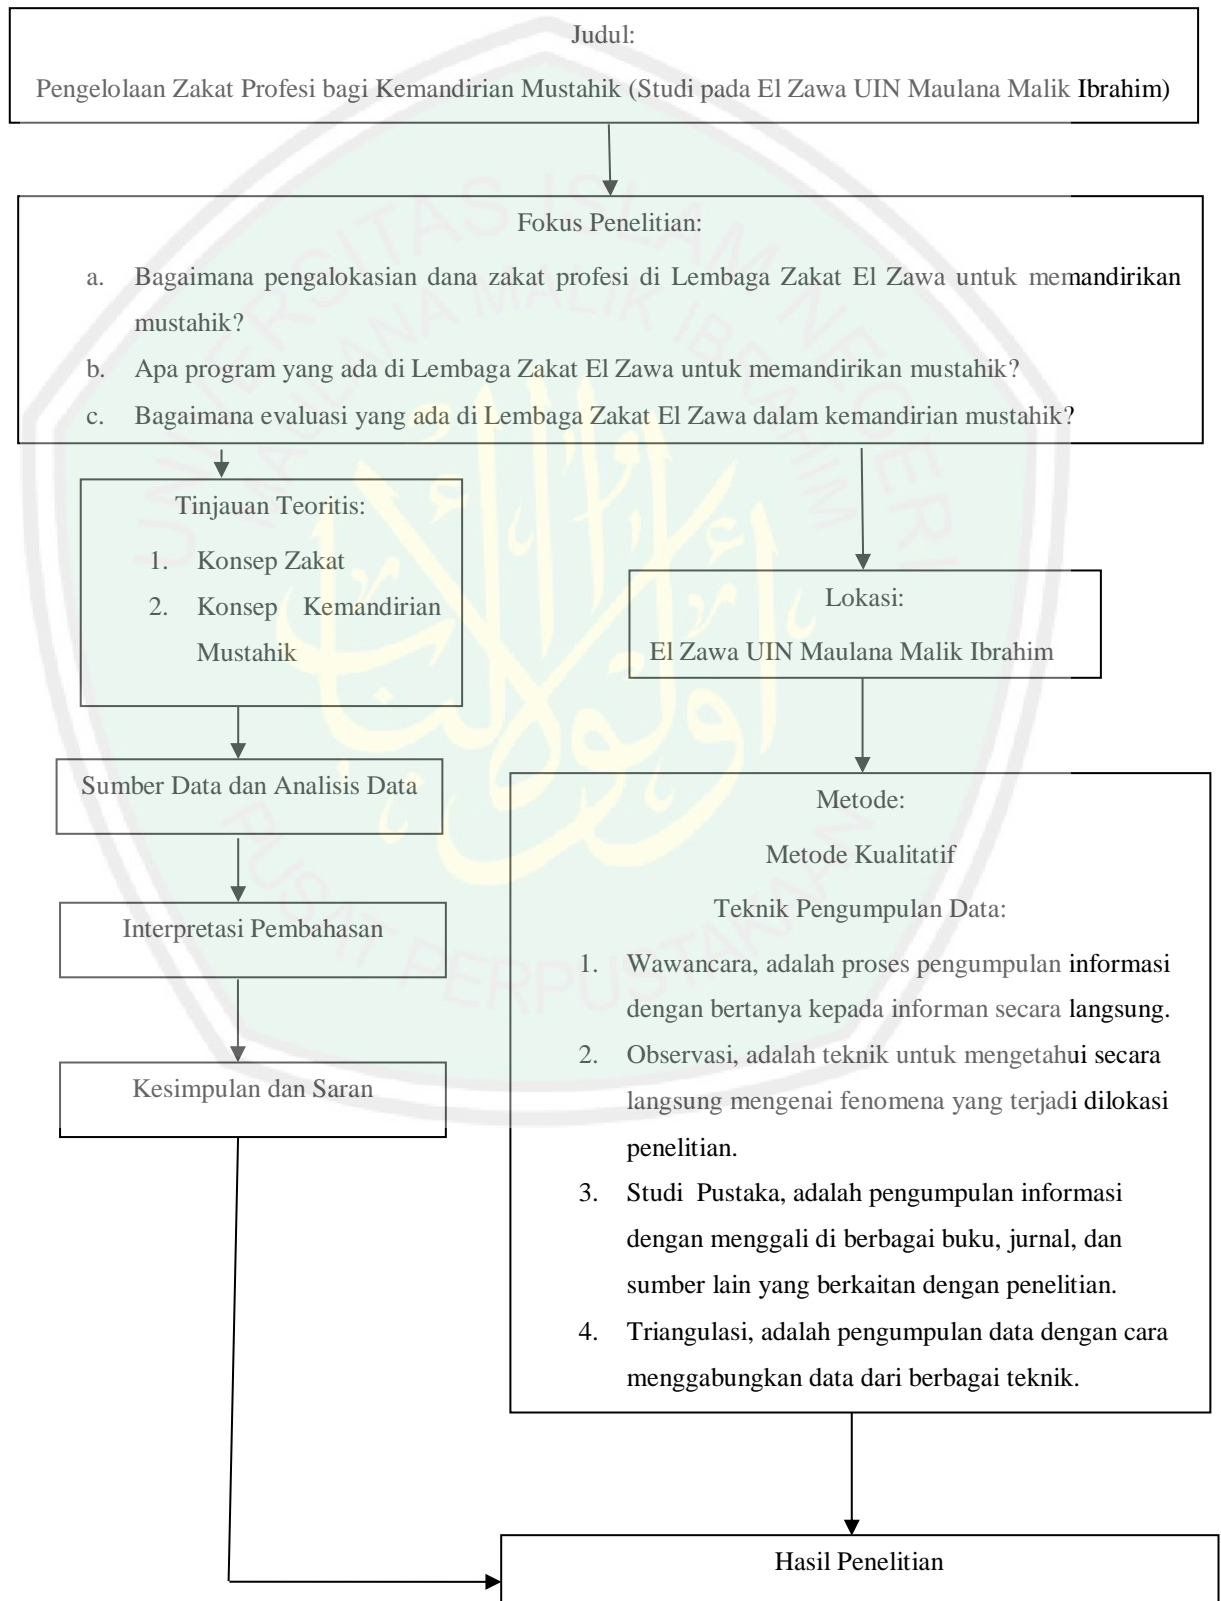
Judul:

Pengelolaan Zakat Profesi bagi Kemandirian Mustahik (Studi pada El Zawa UIN Maulana Malik Ibrahim)

Fokus Penelitian:

a. Bagaimana pengalokasian dana zakat profesi di Lembaga Zakat El Zawa untuk memandirikan mustahik?

b. Apa program yang ada di Lembaga Zakat El Zawa untuk memandirikan mustahik?

c. Bagaimana evaluasi yang ada di Lembaga Zakat El Zawa dalam kemandirian mustahik?

Tinjauan Teoritis:

1. Konsep Zakat
2. Konsep Kemandirian Mustahik

Sumber Data dan Analisis Data

Interpretasi Pembahasan

Kesimpulan dan Saran

Lokasi:

El Zawa UIN Maulana Malik Ibrahim

Metode:

Metode Kualitatif

Teknik Pengumpulan Data:

1. Wawancara, adalah proses pengumpulan informasi dengan bertanya kepada informan secara langsung.
2. Observasi, adalah teknik untuk mengetahui secara langsung mengenai fenomena yang terjadi dilokasi penelitian.
3. Studi Pustaka, adalah pengumpulan informasi dengan menggali di berbagai buku, jurnal, dan sumber lain yang berkaitan dengan penelitian.
4. Triangulasi, adalah pengumpulan data dengan cara menggabungkan data dari berbagai teknik.

Hasil Penelitian